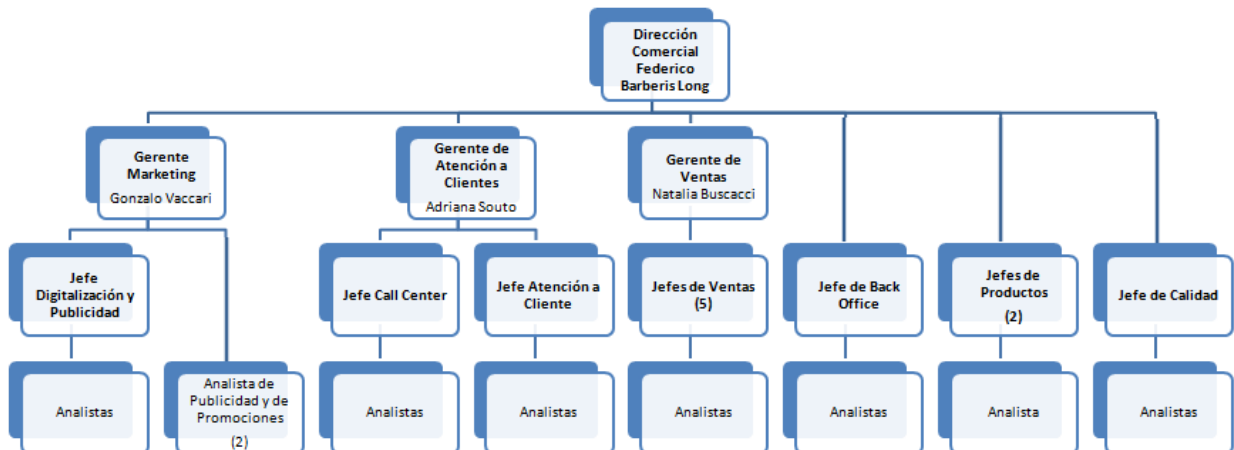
Dirección Comercial Federico Barberis Long

Gerente Marketing
Gonzalo Vaccari

Gerente de Atención a Clientes
Adriana Souto

Gerente de Ventas
Natalia Buscacci

Jefe Digitalización y Publicidad

Jefe Call Center

Jefe Atención a Cliente

Jefes de Ventas (5)

Jefe de Back Office

Jefes de Productos (2)

Jefe de Calidad

Analistas

Analista de Publicidad y de Promociones (2)

Analistas

Analistas

Analistas

Analistas

Analista

Analistas